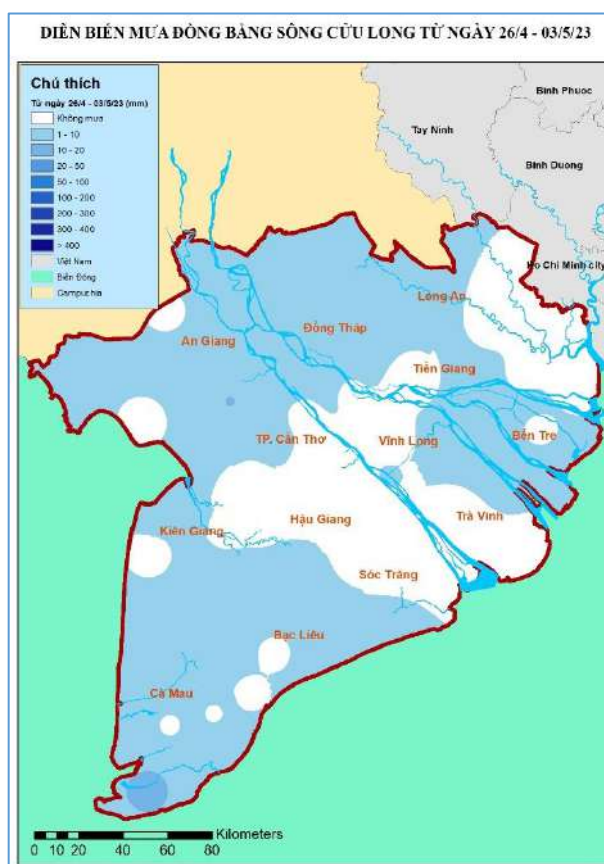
DIỄN BIẾN MƯA ĐỒNG BẰNG SÔNG CỬU LONG TỪ NGÀY 26/4 - 03/5/23

Chú thích
Từ ngày 26/4 - 03/5/23 (mm)
Không mưa
1 - 10
10 - 20
20 - 50
50 - 100
100 - 200
200 - 300
300 - 400
> 400
Việt Nam
Biển Đông
Campuchia

Binh Phuoc
Tay Ninh
Binh Duong
Ho Chi Minh city
Long An
Đồng Tháp
An Giang
Tiền Giang
Bến Tre
TP. Cần Thơ
Vĩnh Long
Trà Vinh
Kiên Giang
Hậu Giang
Sóc Trăng
Bạc Liêu
Cà Mau

Kilometers
0 10 20 40 60 80